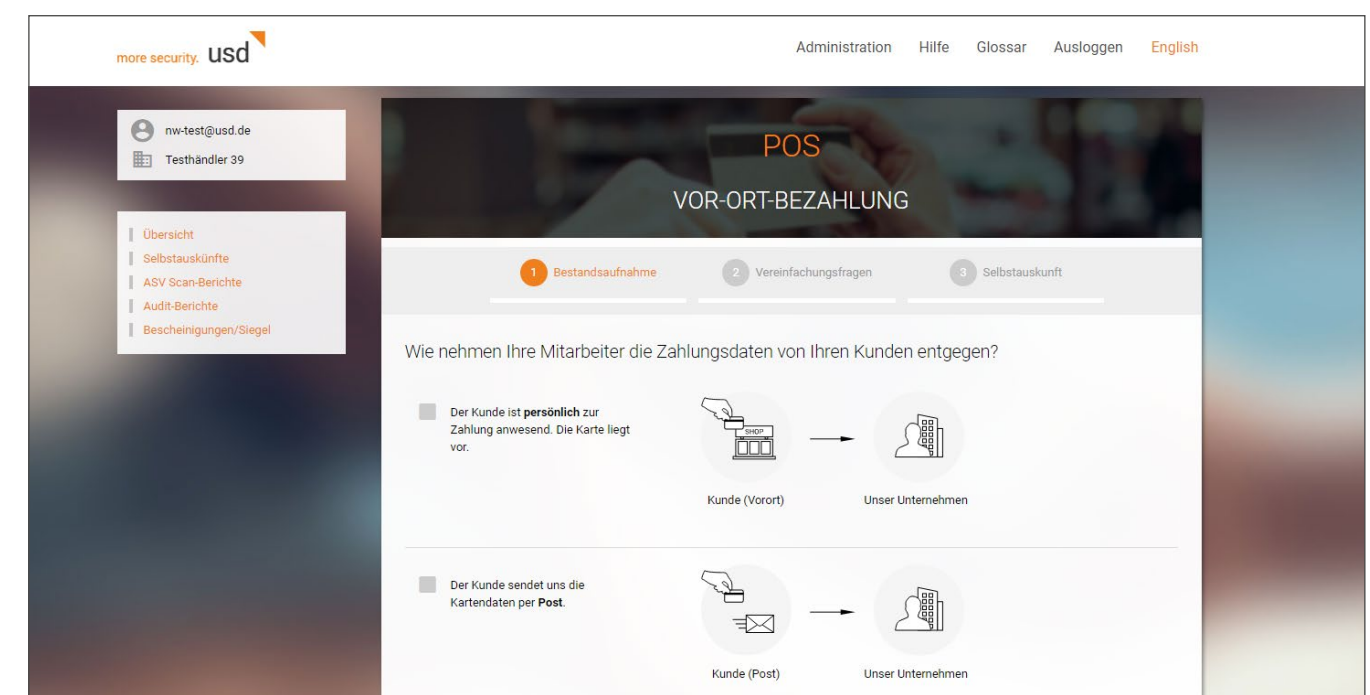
more security. usd

Administration Hilfe Glossar Ausloggen English

nw-test@usd.de
Testhändler 39

Übersicht
Selbstauskünfte
ASV Scan-Berichte
Audit-Berichte
Bescheinigungen/Siegel

POS

VOR-ORT-BEZAHLUNG

1 Bestandsaufnahme
2 Vereinfachungsfragen
3 Selbstauskunft

Wie nehmen Ihre Mitarbeiter die Zahlungsdaten von Ihren Kunden entgegen?

Der Kunde ist **persönlich** zur Zahlung anwesend. Die Karte liegt vor.

SHOP

Kunde (Vorort)

Unser Unternehmen

Der Kunde sendet uns die Kartendaten per **Post**.

Kunde (Post)

Unser Unternehmen